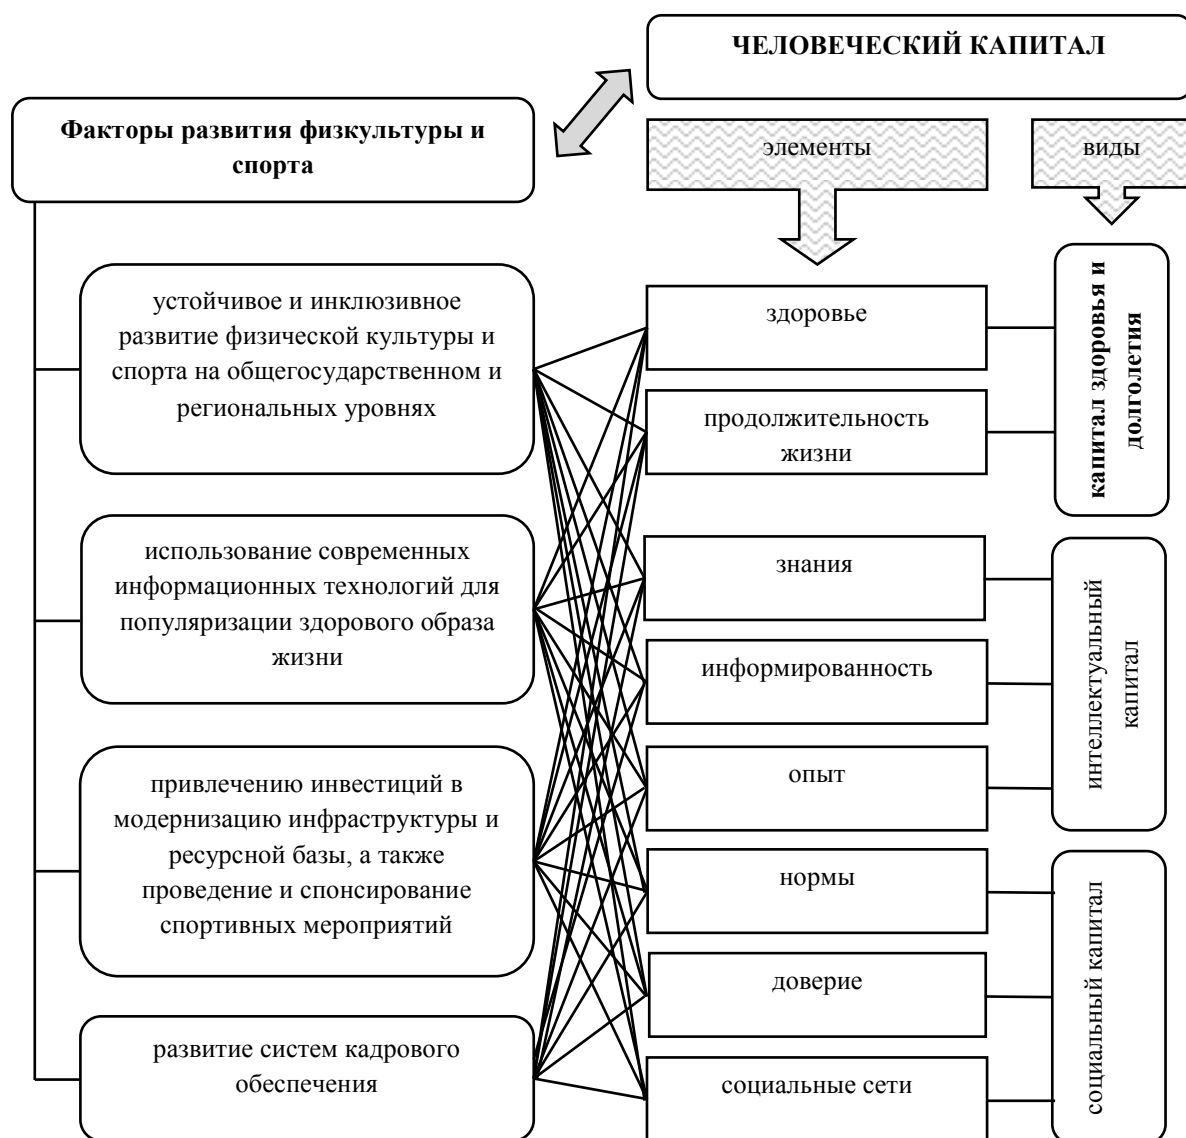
ЧЕЛОВЕЧЕСКИЙ КАПИТАЛ

Факторы развития физкультуры и спорта

элементы

виды

устойчивое и инклюзивное развитие физической культуры и спорта на общегосударственном и региональных уровнях

использование современных информационных технологий для популяризации здорового образа жизни

привлечению инвестиций в модернизацию инфраструктуры и ресурсной базы, а также проведение и спонсирование спортивных мероприятий

развитие систем кадрового обеспечения

здоровье

продолжительность жизни

знания

информированность

опыт

нормы

доверие

социальные сети

капитал здоровья и долголетия

интеллектуальный капитал

социальный капитал